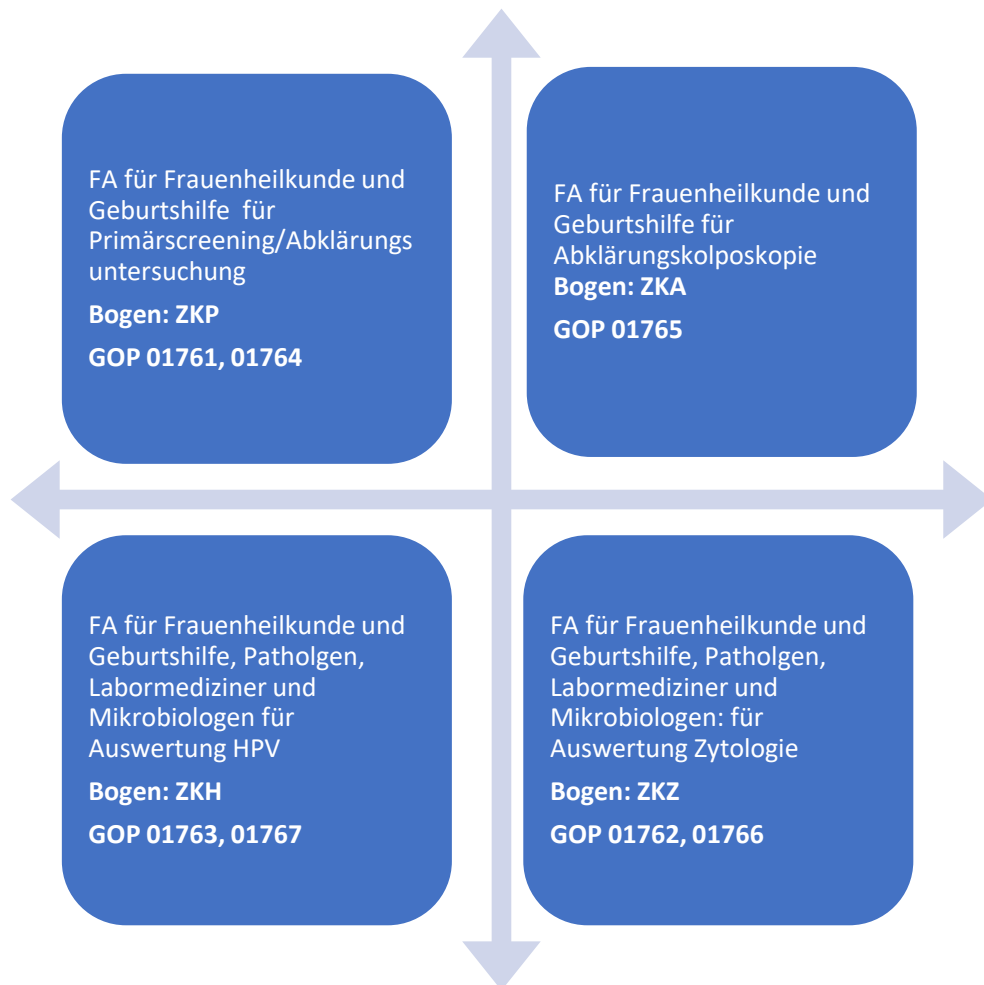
FA für Frauenheilkunde und Geburtshilfe für Primärscreening/Abklärungs untersuchung

**Bogen: ZKP**

**GOP 01761, 01764**

FA für Frauenheilkunde und Geburtshilfe für Abklärungskolposkopie

**Bogen: ZKA**

**GOP 01765**

FA für Frauenheilkunde und Geburtshilfe, Patholgen, Labormediziner und Mikrobiologen für Auswertung HPV

**Bogen: ZKH**

**GOP 01763, 01767**

FA für Frauenheilkunde und Geburtshilfe, Patholgen, Labormediziner und Mikrobiologen: für Auswertung Zytologie

**Bogen: ZKZ**

**GOP 01762, 01766**